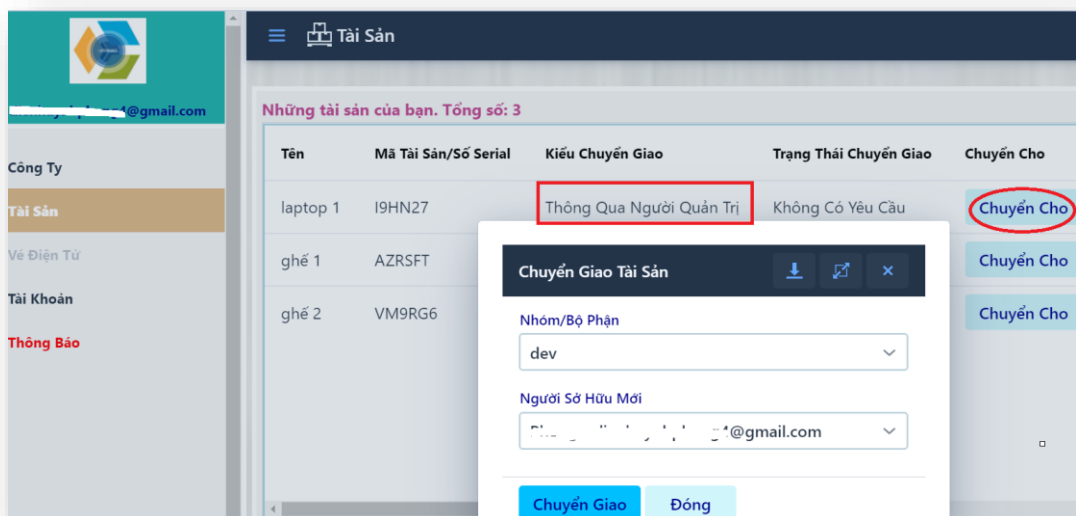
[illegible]@gmail.com

Công Ty

Tài Sản

Vé Điện Tử

Tài Khoản

Thông Báo

Tài Sản

Những tài sản của bạn. Tổng số: 3

| Tên | Mã Tài Sản/Số Serial | Kiểu Chuyển Giao | Trạng Thái Chuyển Giao | Chuyển Cho |
|---|---|---|---|---|
| laptop 1 | I9HN27 | Thông Qua Người Quản Trị | Không Có Yêu Cầu | Chuyển Cho |
| ghế 1 | AZRSFT | | | Chuyển Cho |
| ghế 2 | VM9RG6 | | | Chuyển Cho |

Chuyển Giao Tài Sản

Nhóm/Bộ Phận

dev

Người Sở Hữu Mới

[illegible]@gmail.com

Chuyển Giao

Đóng